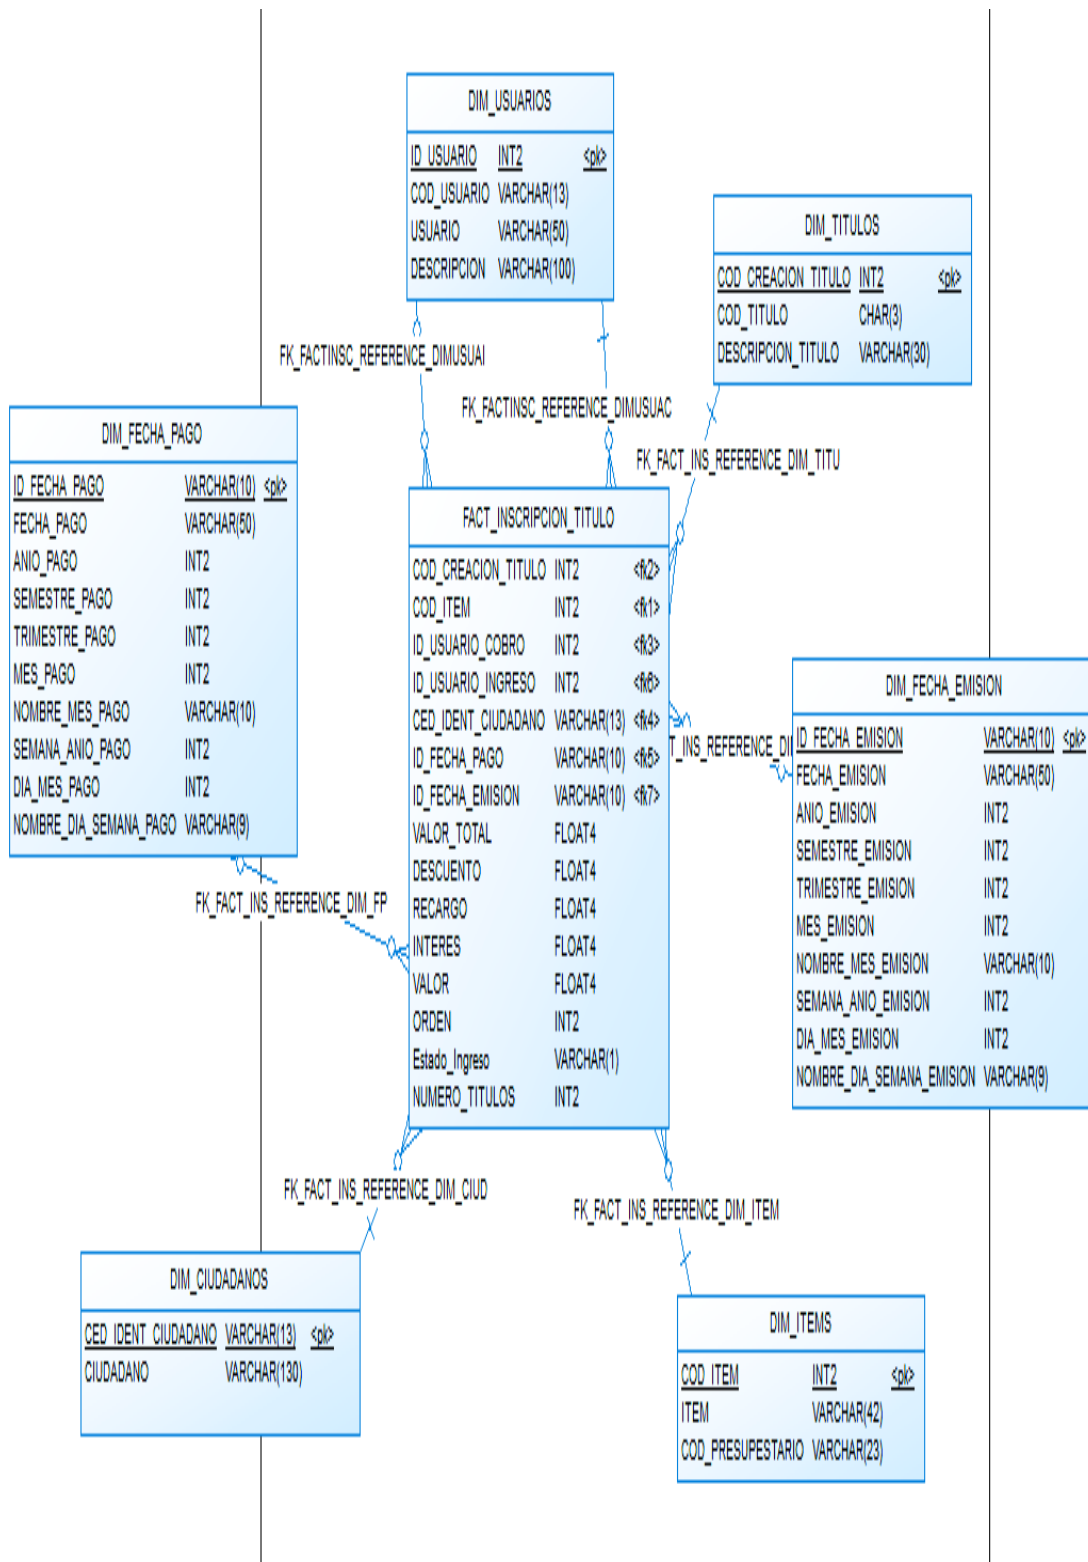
DIM_USUARIOS

| | | |
|---|---|---|
| ID_USUARIO | INT2 | <pk> |
| COD_USUARIO | VARCHAR(13) | |
| USUARIO | VARCHAR(50) | |
| DESCRIPCION | VARCHAR(100) | |

DIM_TITULOS

| | | |
|---|---|---|
| COD_CREACION_TITULO | INT2 | <pk> |
| COD_TITULO | CHAR(3) | |
| DESCRIPCION_TITULO | VARCHAR(30) | |

FK_FACTINSC_REFERENCE_DIMUSUAI

FK_FACTINSC_REFERENCE_DIMUSUAC

FK_FACT_INS_REFERENCE_DIM_TITU

DIM_FECHA_PAGO

| | | |
|---|---|---|
| ID_FECHA_PAGO | VARCHAR(10) | <pk> |
| FECHA_PAGO | VARCHAR(50) | |
| ANIO_PAGO | INT2 | |
| SEMESTRE_PAGO | INT2 | |
| TRIMESTRE_PAGO | INT2 | |
| MES_PAGO | INT2 | |
| NOMBRE_MES_PAGO | VARCHAR(10) | |
| SEMANA_ANIO_PAGO | INT2 | |
| DIA_MES_PAGO | INT2 | |
| NOMBRE_DIA_SEMANA_PAGO | VARCHAR(9) | |

FACT_INSCRIPCION_TITULO

| | | |
|---|---|---|
| COD_CREACION_TITULO | INT2 | <fk2> |
| COD_ITEM | INT2 | <fk1> |
| ID_USUARIO_COBRO | INT2 | <fk3> |
| ID_USUARIO_INGRESO | INT2 | <fk6> |
| CED_IDENT_CIUDADANO | VARCHAR(13) | <fk4> |
| ID_FECHA_PAGO | VARCHAR(10) | <fk5> |
| ID_FECHA_EMISION | VARCHAR(10) | <fk7> |
| VALOR_TOTAL | FLOAT4 | |
| DESCUENTO | FLOAT4 | |
| RECARGO | FLOAT4 | |
| INTERES | FLOAT4 | |
| VALOR | FLOAT4 | |
| ORDEN | INT2 | |
| Estado_Ingreso | VARCHAR(1) | |
| NUMERO_TITULOS | INT2 | |

T_INS_REFERENCE_DI

DIM_FECHA_EMISION

| | | |
|---|---|---|
| ID_FECHA_EMISION | VARCHAR(10) | <pk> |
| FECHA_EMISION | VARCHAR(50) | |
| ANIO_EMISION | INT2 | |
| SEMESTRE_EMISION | INT2 | |
| TRIMESTRE_EMISION | INT2 | |
| MES_EMISION | INT2 | |
| NOMBRE_MES_EMISION | VARCHAR(10) | |
| SEMANA_ANIO_EMISION | INT2 | |
| DIA_MES_EMISION | INT2 | |
| NOMBRE_DIA_SEMANA_EMISION | VARCHAR(9) | |

FK_FACT_INS_REFERENCE_DIM_FP

FK_FACT_INS_REFERENCE_DIM_CIUD

FK_FACT_INS_REFERENCE_DIM_ITEM

DIM_CIUDADANOS

| | | |
|---|---|---|
| CED_IDENT_CIUDADANO | VARCHAR(13) | <pk> |
| CIUDADANO | VARCHAR(130) | |

DIM_ITEMS

| | | |
|---|---|---|
| COD_ITEM | INT2 | <pk> |
| ITEM | VARCHAR(42) | |
| COD_PRESUPESTARIO | VARCHAR(23) | |